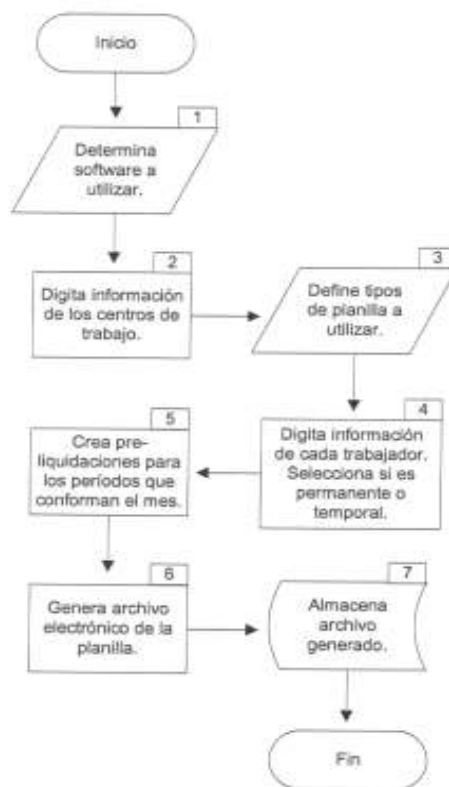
Inicio

1
Determina software a utilizar.

2
Digita información de los centros de trabajo.

3
Define tipos de planilla a utilizar.

4
Digita información de cada trabajador. Selecciona si es permanente o temporal.

5
Crea preliquidaciones para los períodos que conforman el mes.

6
Genera archivo electrónico de la planilla.

7
Almacena archivo generado.

Fin